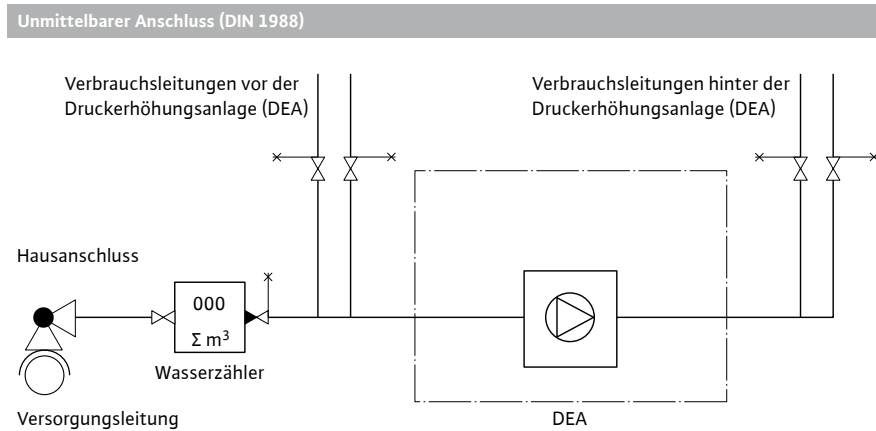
Unmittelbarer Anschluss (DIN 1988)

Verbrauchsleitungen vor der Druckerhöhungsanlage (DEA)

Verbrauchsleitungen hinter der Druckerhöhungsanlage (DEA)

Hausanschluss

000

$\Sigma$ m$^3$

Wasserzähler

Versorgungsleitung

DEA